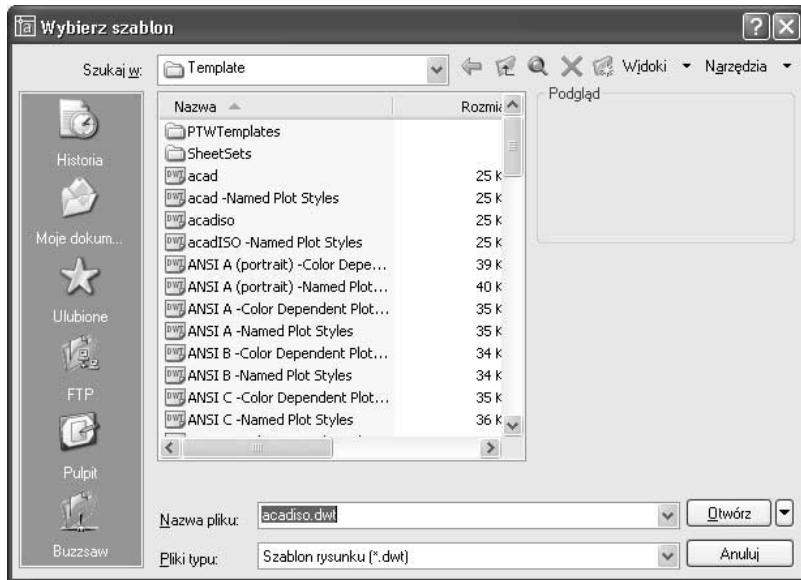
Wybierz szablon

Szukaj w: Template

Widoki ▾ Narzędzia ▾

Historia

Moje dokum...

Ulubione

FTP

Pulpit

Buzzsaw

| Nazwa | Rozmia |
|---|---|
| PTWTemplates | |
| SheetSets | |
| acad | 25 K |
| acad -Named Plot Styles | 25 K |
| acadiso | 25 K |
| acadISO -Named Plot Styles | 25 K |
| ANSI A (portrait) -Color Depe... | 39 K |
| ANSI A (portrait) -Named Plot... | 40 K |
| ANSI A -Color Dependent Plot... | 35 K |
| ANSI A -Named Plot Styles | 35 K |
| ANSI B -Color Dependent Plot... | 34 K |
| ANSI B -Named Plot Styles | 34 K |
| ANSI C -Color Dependent Plot... | 35 K |
| ANSI C -Named Plot Styles | 36 K |

Podgląd

Nazwa pliku: acadiso.dwt

Otwórz

Pliki typu: Szablon rysunku (*.dwt)

Anuluj